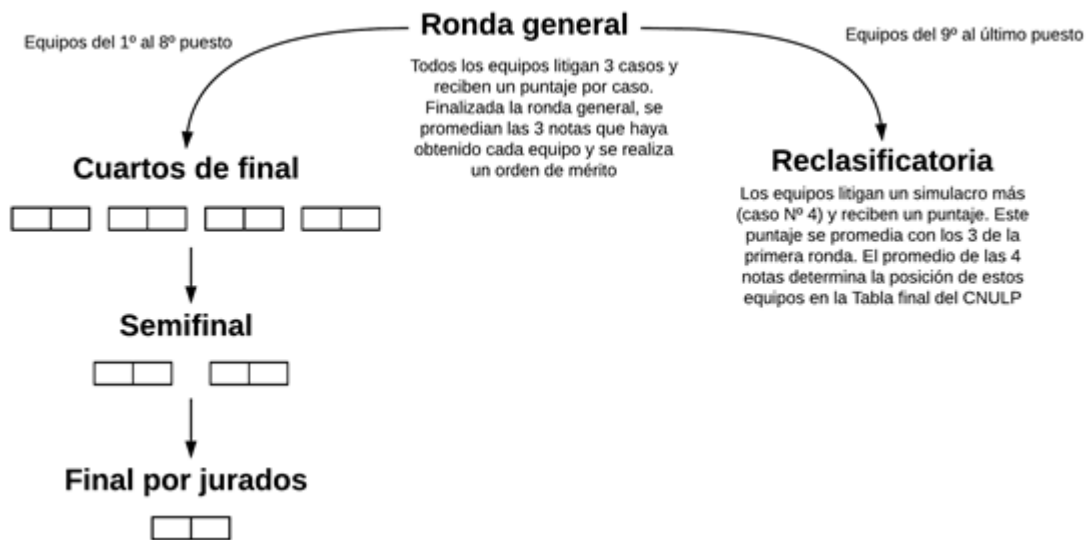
Ronda general

Todos los equipos litigan 3 casos y reciben un puntaje por caso. Finalizada la ronda general, se promedian las 3 notas que haya obtenido cada equipo y se realiza un orden de mérito

Equipos del 1º al 8º puesto

Equipos del 9º al último puesto

Cuartos de final

Semifinal

Final por jurados

Reclasificatoria

Los equipos litigan un simulacro más (caso Nº 4) y reciben un puntaje. Este puntaje se promedia con los 3 de la primera ronda. El promedio de las 4 notas determina la posición de estos equipos en la Tabla final del CNULP